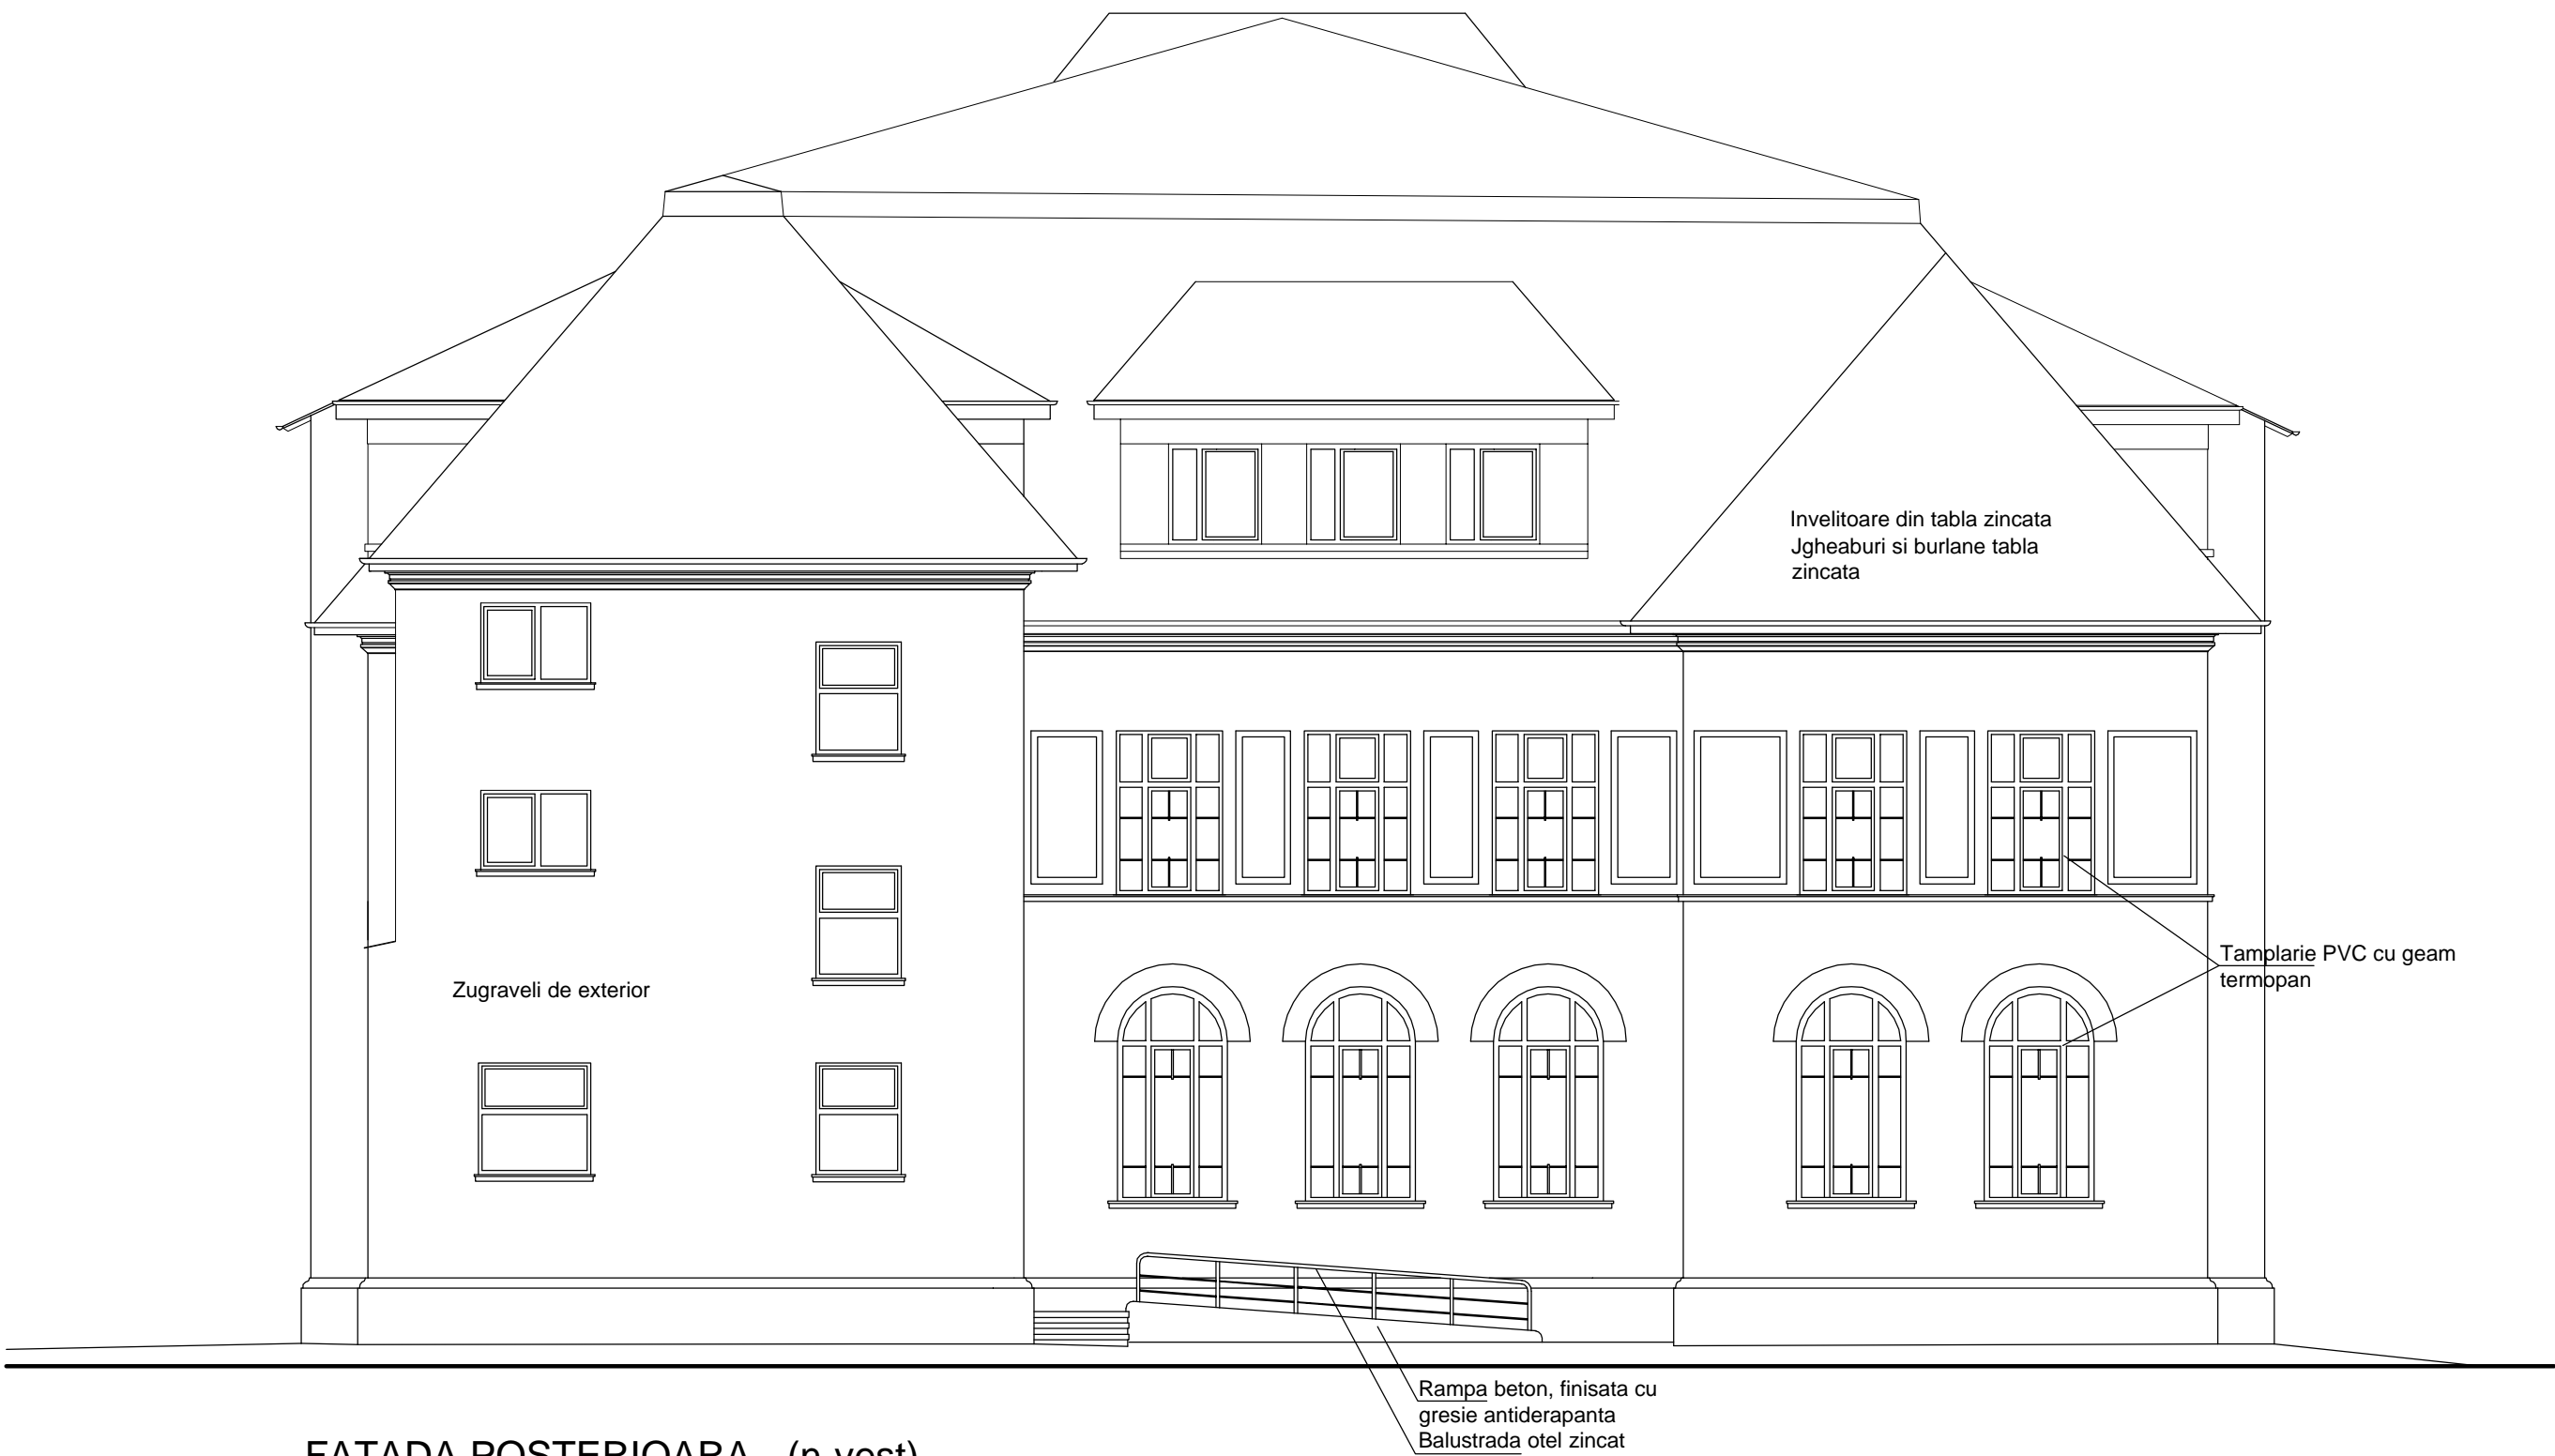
Invelitoare din tabla zincata
Jgheaburi si burlane tabla zincata

Zugraveli de exterior

Tamplarie PVC cu geam termopan

Rampa beton, finisata cu gresie antiderapanta
Balustrada otel zincat

FATADA POSTERIOARA - (n-vest)